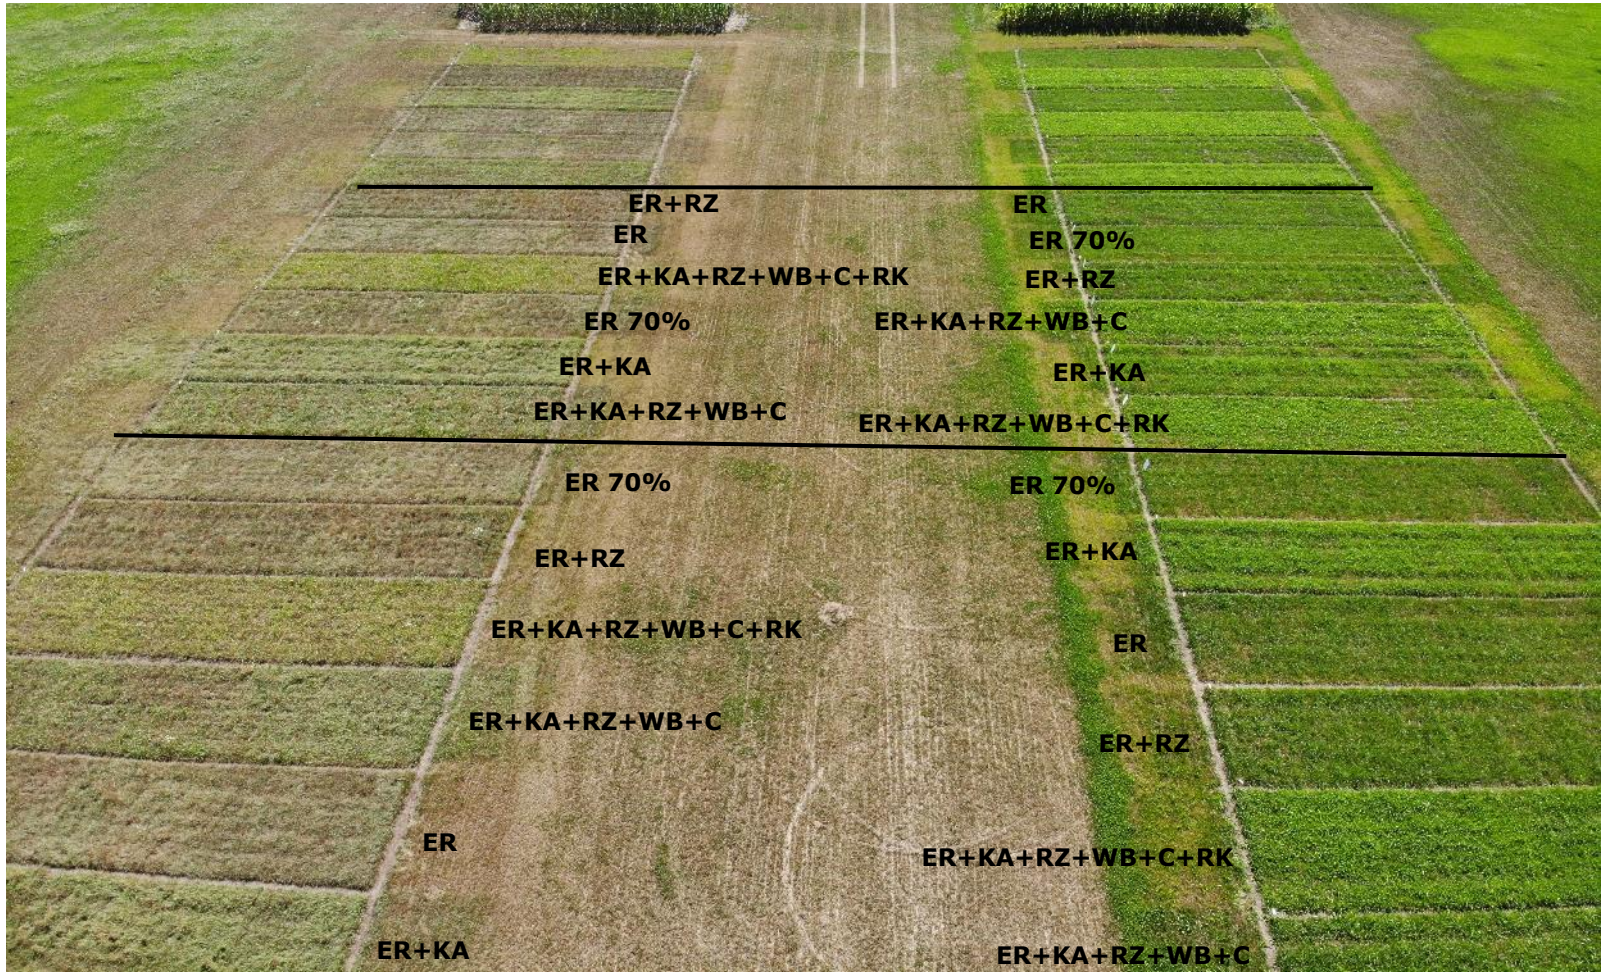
ER+RZ
ER
ER+KA+RZ+WB+C+RK
ER 70%
ER+KA
ER+KA+RZ+WB+C

ER
ER 70%
ER+RZ
ER+KA+RZ+WB+C
ER+KA
ER+KA+RZ+WB+C+RK

ER 70%
ER+RZ
ER+KA+RZ+WB+C+RK
ER+KA+RZ+WB+C
ER
ER+KA

ER 70%
ER+KA
ER
ER+RZ
ER+KA+RZ+WB+C+RK
ER+KA+RZ+WB+C